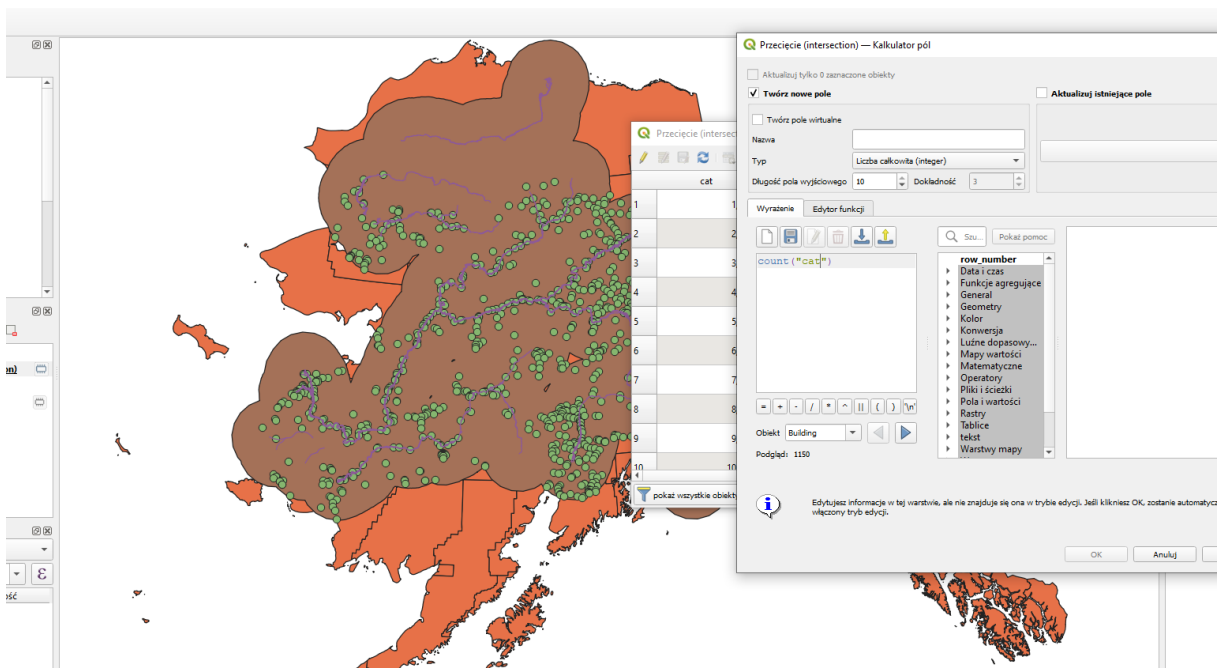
on)

ość

Przecięcie (intersec

cat

| | cat |
|---|---|
| 1 | 1 |
| 2 | 2 |
| 3 | 3 |
| 4 | 4 |
| 5 | 5 |
| 6 | 6 |
| 7 | 7 |
| 8 | 8 |
| 9 | 9 |
| 10 | 10 |

pokaż wszystkie obiekt

Przecięcie (intersection) — Kalkulator pól

Aktualizuj tylko 0 zaznaczone obiekty

Twórz nowe pole

Aktualizuj istniejące pole

Twórz pole wirtualne

Nazwa

Typ Liczba całkowita (integer)

Długość pola wyjściowego 10 Dokładność 3

Wyrażenie Edytor funkcji

count("cat")

Szu... Pokaż pomoc

row_number
Data i czas
Funkcje agregujące
General
Geometry
Kolor
Konwersja
Luźne dopasowy...
Mapy wartości
Matematyczne
Operatory
Pliki i ścieżki
Pola i wartości
Rastry
Tablice
tekst
Warstwy mapy

= + - / * ^ || ( ) '\n'

Obiekt Building

Podgląd: 1150

Edytujesz informacje w tej warstwie, ale nie znajduje się ona w trybie edycji. Jeśli klikniesz OK, zostanie automatycz włączony tryb edycji.

OK Anuluj